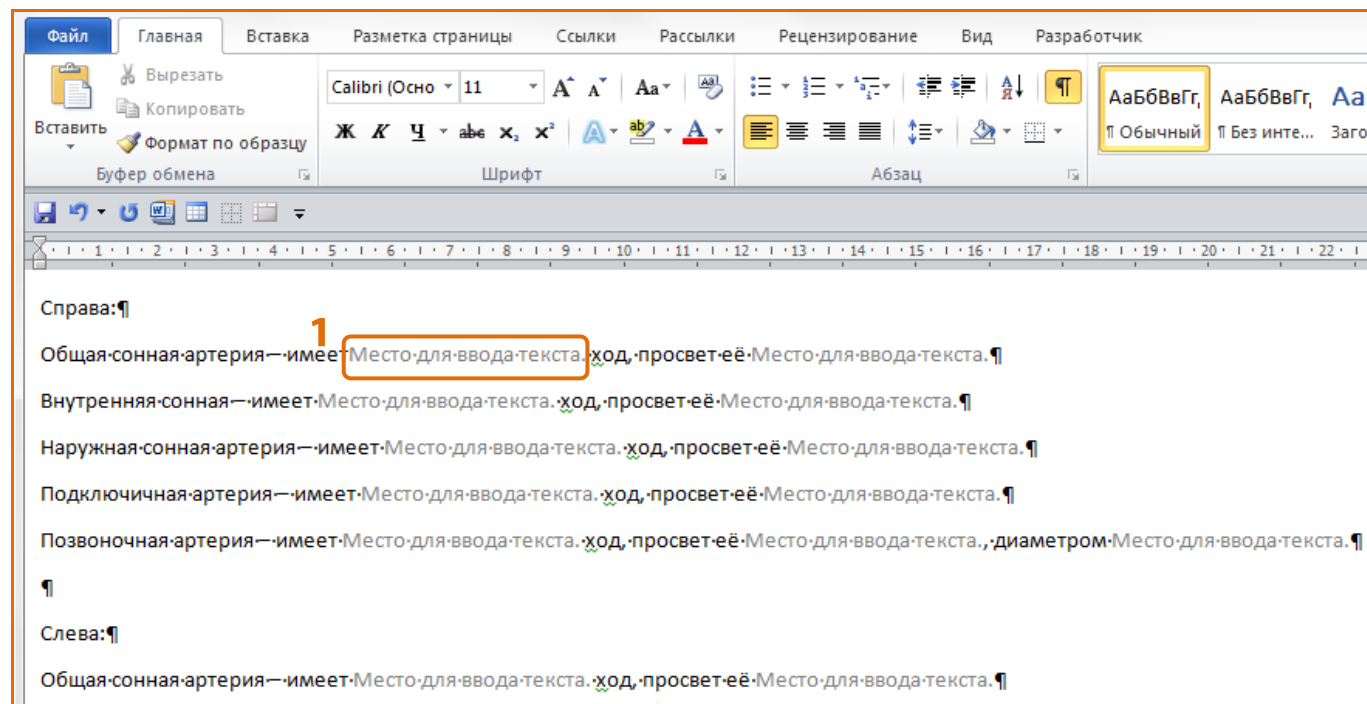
Файл Главная Вставка Разметка страницы Ссылки Рассылки Рецензирование Вид Разработчик

Вставить
Вырезать
Копировать
Формат по образцу
Буфер обмена

Calibri (Осно 11
Ж К Ч abe $x_2$ $x^2$
Шрифт

Абзац

АаБбВвГг, ¶ Обычный
АаБбВвГг, ¶ Без инте...
Аа Заго

· 1 · 1 · 2 · 3 · 4 · 5 · 6 · 7 · 8 · 9 · 10 · 11 · 12 · 13 · 14 · 15 · 16 · 17 · 18 · 19 · 20 · 21 · 22 ·

Справа:¶

1

Общая·сонная·артерия—·имеет·Место·для·ввода·текста.·ход,·просвет·её·Место·для·ввода·текста.¶

Внутренняя·сонная—·имеет·Место·для·ввода·текста.·ход,·просвет·её·Место·для·ввода·текста.¶

Наружная·сонная·артерия—·имеет·Место·для·ввода·текста.·ход,·просвет·её·Место·для·ввода·текста.¶

Подключичная·артерия—·имеет·Место·для·ввода·текста.·ход,·просвет·её·Место·для·ввода·текста.¶

Позвоночная·артерия—·имеет·Место·для·ввода·текста.·ход,·просвет·её·Место·для·ввода·текста.,·диаметром·Место·для·ввода·текста.¶

¶

Слева:¶

Общая·сонная·артерия—·имеет·Место·для·ввода·текста.·ход,·просвет·её·Место·для·ввода·текста.¶